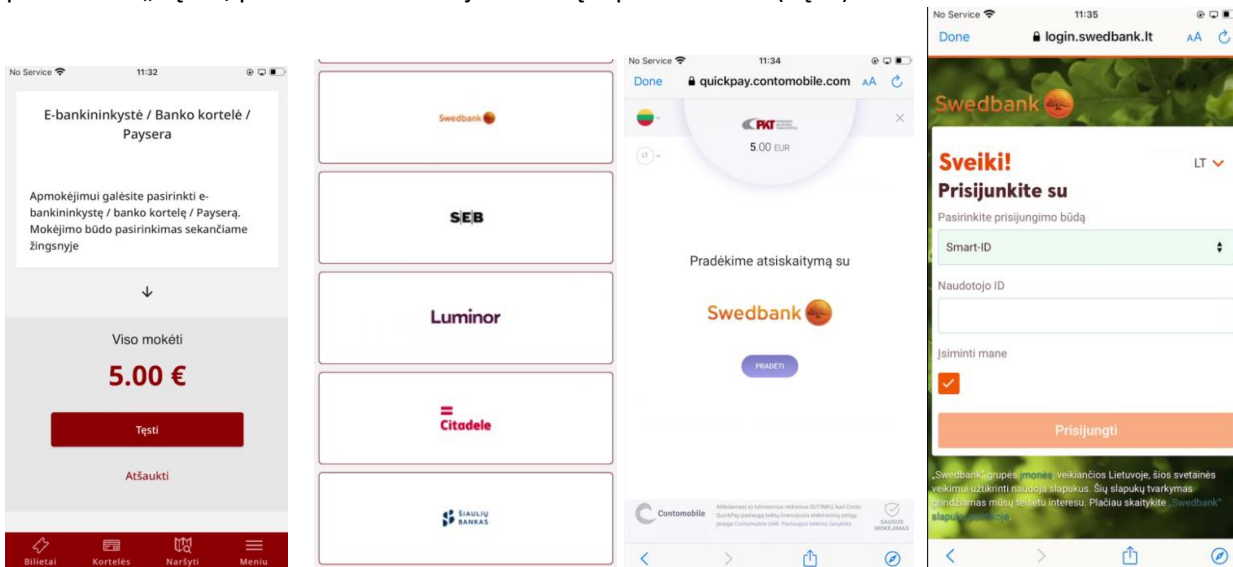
No Service 11:32

E-bankininkystė / Banko kortelė / Paysera

Apmokėjimui galėsite pasirinkti e-bankininkystę / banko kortelę / Paysera. Mokėjimo būdo pasirinkimas sekančiame žingsnyje

↓

Viso mokėti

5.00 €

Tęsti

Atšaukti

Bilietai Kortelės Naršyti Meniu

Swedbank

SEB

Luminor

Citadele

ŠIAULIŲ BANKAS

No Service 11:34

Done quickpay.contomobile.com AA

LT

PKT

5.00 EUR

Pradėkime atsiskaitymą su

Swedbank

PRADĖTI

Contomobile

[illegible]

SAUGUS MOKĖJIMAS

No Service 11:35

Done login.swedbank.lt AA

Swedbank

Sveiki!

LT

Prisijunkite su

Pasirinkite prisijungimo būdą

Smart-ID

Naudotojo ID

Įsiminti mane

Prisijungti

„Swedbank“ grupės įmonės, veikiančios Lietuvoje, šios svetainės veikimui užtikrinti naudoja slapukus. Šių slapukų tvarkymas grindžiamas mūsų teisėtu interesu. Plačiau skaitykite „Swedbank“ slapukų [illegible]